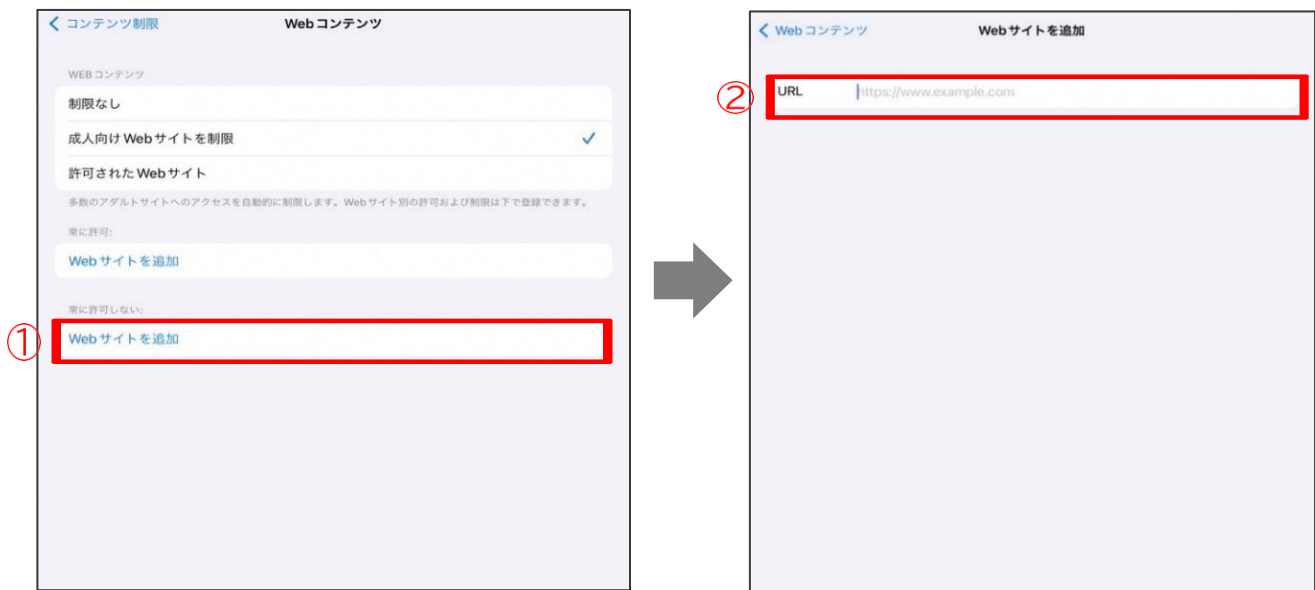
< コンテンツ制限

Webコンテンツ

WEBコンテンツ

制限なし

成人向けWebサイトを制限 ✓

許可されたWebサイト

多数のアダルトサイトへのアクセスを自動的に制限します。Webサイト別の許可および制限は下で登録できます。

常に許可:

Webサイトを追加

常に許可しない:

①

Webサイトを追加

< Webコンテンツ

Webサイトを追加

②

URL https://www.example.com